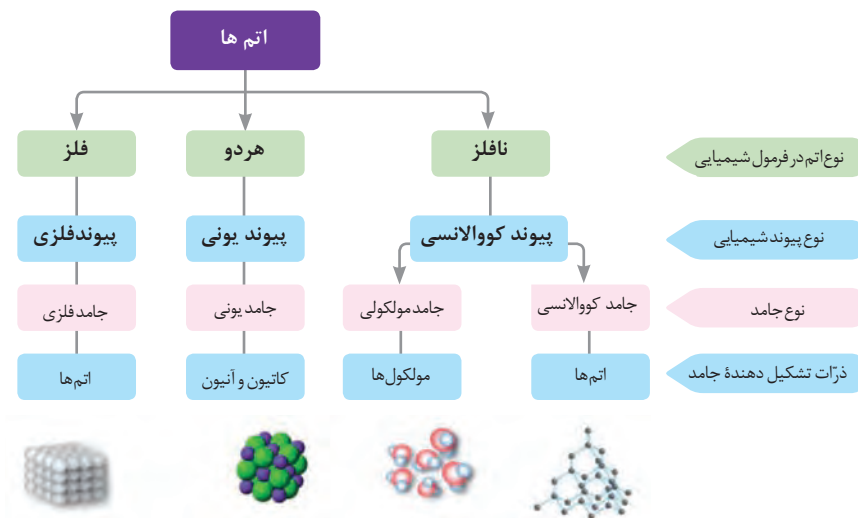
اتم ها

نوع اتم در فرمول شیمیایی

نافلز

هردو

فلز

نوع پیوند شیمیایی

پیوند کووالانسی

پیوند یونی

پیوندفلزی

نوع جامد

جامد کووالانسی

جامدمولکولی

جامد یونی

جامد فلزی

ذرّات تشکیل دهندهٔ جامد

اتم‌ها

مولکول‌ها

کاتیون و آنیون

اتم‌ها